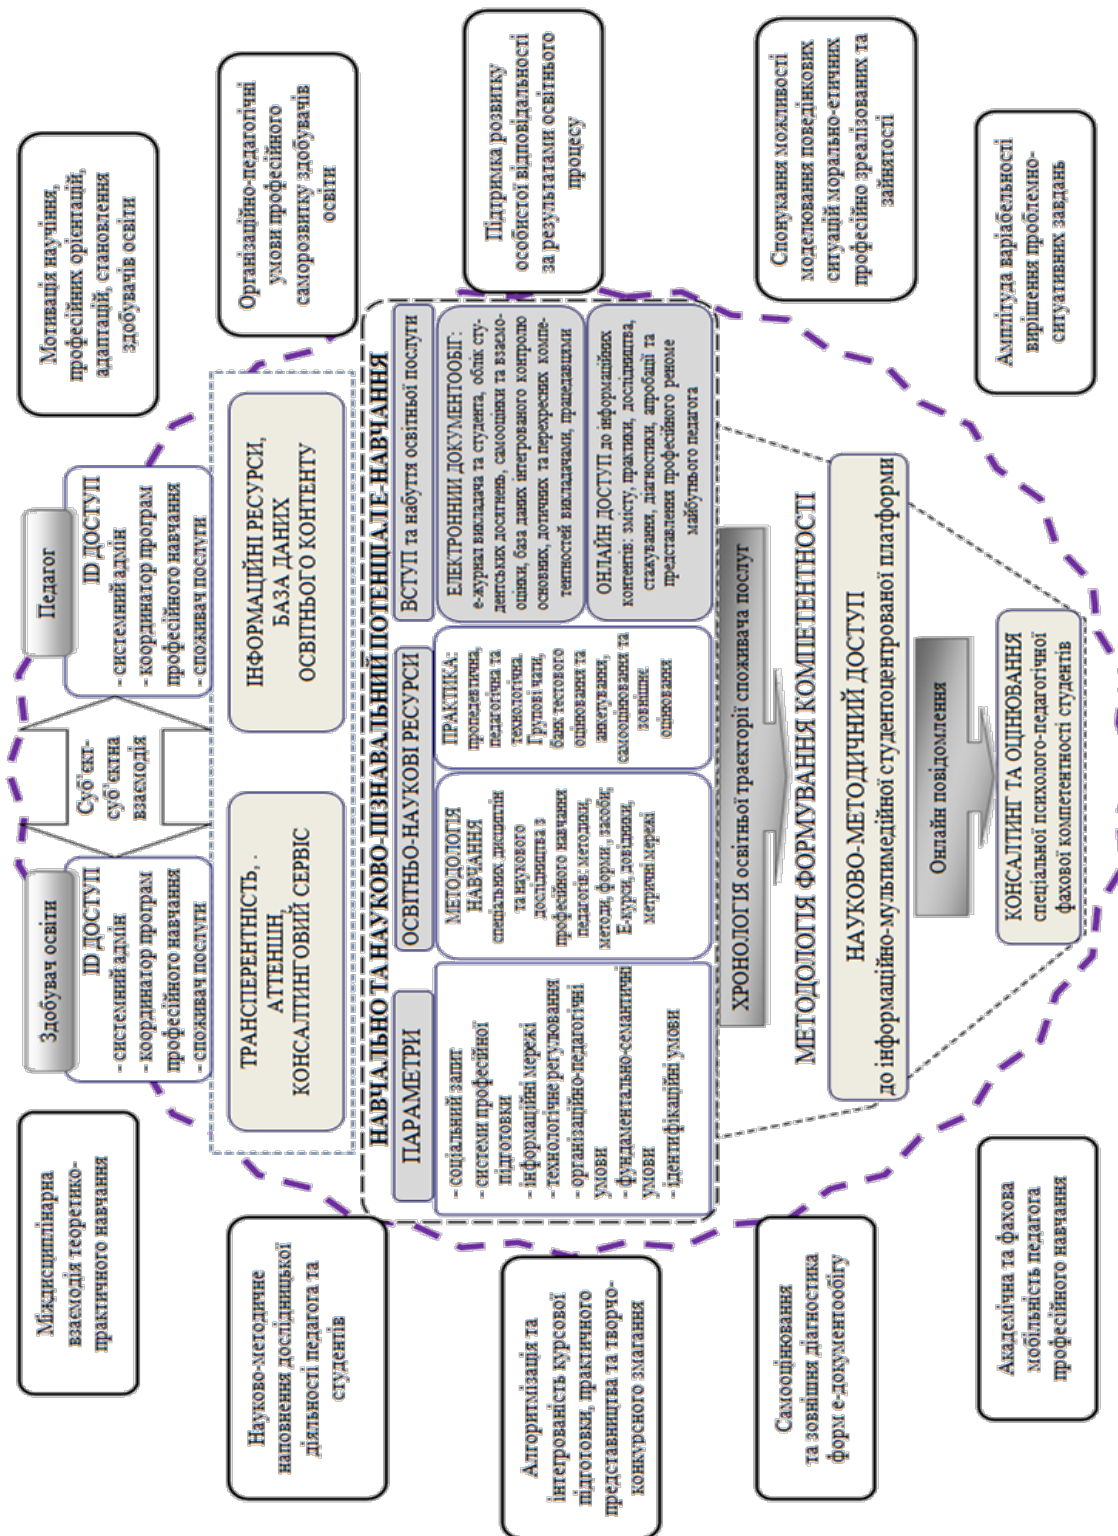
Мотивація навчання, професійних орієнтацій, адаптацій, становлення здобувачів освіти

Організаційно-педагогічні умови професійного саморозвитку здобувачів освіти

Підтримка розвитку особистісної відповідальності за результатами освітнього процесу

Спонукання можливості моделювання поведінкових ситуацій морально-етичних професійно зреалізованих та зайнятості

Амплітуда варіабельності вирішення проблемно-ситуативних завдань

Педагог

ID ДОСТУП
- системний адмін
- координатор програм професійного навчання
- споживач послуги

Суб'єкт-суб'єктна взаємодія

Здобувач освіти

ID ДОСТУП
- системний адмін
- координатор програм професійного навчання
- споживач послуги

ІНФОРМАЦІЙНІ РЕСУРСИ, БАЗА ДАНИХ ОСВІТНЬОГО КОНТЕНТУ

ТРАНСПЕРЕНТНІСТЬ, АТТЕНШН, КОНСАЛТИНГОВИЙ СЕРВІС

НАВЧАЛЬНО ТА НАУКОВО-ПІЗНАВАЛЬНИЙ ПОТЕНЦІАЛ Е-НАВЧАННЯ

ВСТУП та набуття освітньої послуги

ЕЛЕКТРОННИЙ ДОКУМЕНТООБІГ: е-журнал викладача та студента, облік студентських досягнень, самооцінки та взаємооцінки, база даних інтегрованого контролю основних, дотичних та перехресних компетентностей викладачами, працедавцями

ОНЛАЙН ДОСТУП до інформаційних контентів: змісту, практики, дослідництва, стажування, діагностики, апробації та представлення професійного реноме майбутнього педагога

ОСВІТНЬО-НАУКОВІ РЕСУРСИ

ПРАКТИКА: пропедевтична, педагогічна та технологічна. Групові чати, банк тестового оцінювання та анкетування, самооцінювання та зовнішнє оцінювання

МЕТОДОЛОГІЯ НАВЧАННЯ спеціальних дисциплін та наукового дослідництва з професійного навчання педагогів: методики, методи, форми, засоби, Е-курси, довідники, метричні мережі

ПАРАМЕТРИ
- соціальний запит
- системи професійної підготовки
- інформаційні мережі
- технологічне регулювання
- організаційно-педагогічні умови
- фундаментально-семантичні умови
- ідентифікаційні умови

ХРОНОЛОГІЯ освітньої траєкторії споживача послуг

МЕТОДОЛОГІЯ ФОРМУВАННЯ КОМПЕТЕНТНОСТІ

НАУКОВО-МЕТОДИЧНИЙ ДОСТУП до інформаційно-мультимедійної студентоцентрованої платформи

Онлайн повідомлення

КОНСАЛТИНГ ТА ОЦІНЮВАННЯ спеціальної психолого-педагогічної фахової компетентності студентів

Міждисциплінарна взаємодія теоретико-практичного навчання

Науково-методичне наповнення дослідницької діяльності педагога та студентів

Алгоритмізація та інтегрованість курсової підготовки, практичного представництва та творчо-конкурсного змагання

Самооцінювання та зовнішня діагностика форм е-документообігу

Академічна та фахова мобільність педагога професійного навчання